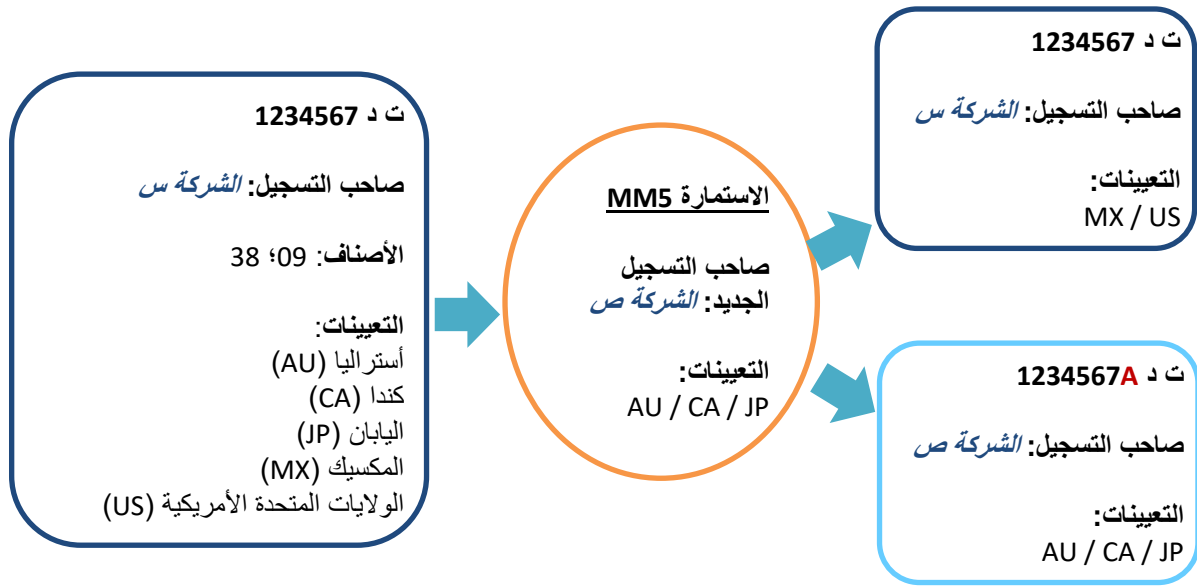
ت د 1234567

صاحب التسجيل: الشركة س

الأصناف: 09؛ 38

التعيينات:
أستراليا (AU)
كندا (CA)
اليابان (JP)
المكسيك (MX)
الولايات المتحدة الأمريكية (US)

الاستمارة MM5

صاحب التسجيل الجديد: الشركة ص

التعيينات:
AU / CA / JP

ت د 1234567

صاحب التسجيل: الشركة س

التعيينات:
MX / US

ت د 1234567A

صاحب التسجيل: الشركة ص

التعيينات:
AU / CA / JP